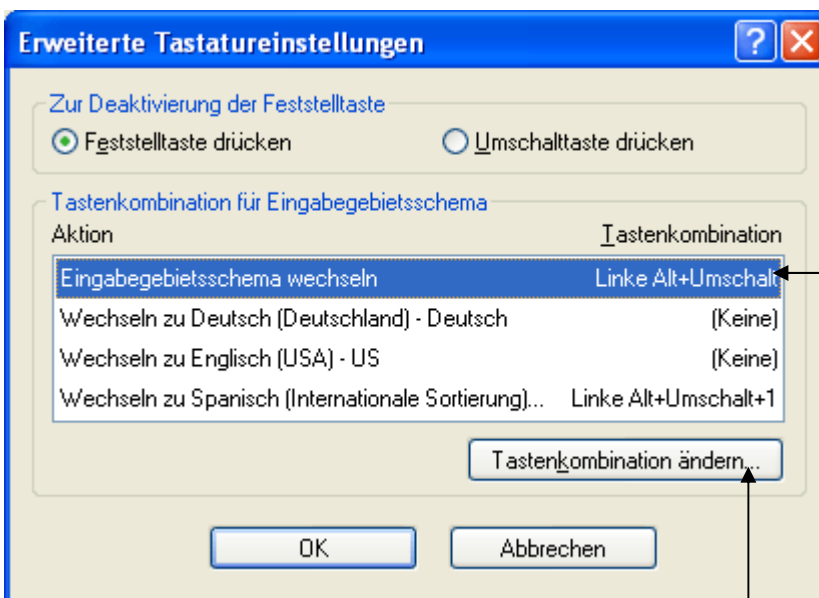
Erweiterte Tastatureinstellungen

Zur Deaktivierung der Feststelltaste

Feststelltaste drücken

Umschalttaste drücken

Tastenkombination für Eingabegebietsschema

| Aktion | Tastenkombination |
|---|---|
| Eingabegebietsschema wechseln | Linke Alt+Umschalt |
| Wechseln zu Deutsch (Deutschland) - Deutsch | (Keine) |
| Wechseln zu Englisch (USA) - US | (Keine) |
| Wechseln zu Spanisch (Internationale Sortierung)... | Linke Alt+Umschalt+1 |

Tastenkombination ändern...

OK

Abbrechen